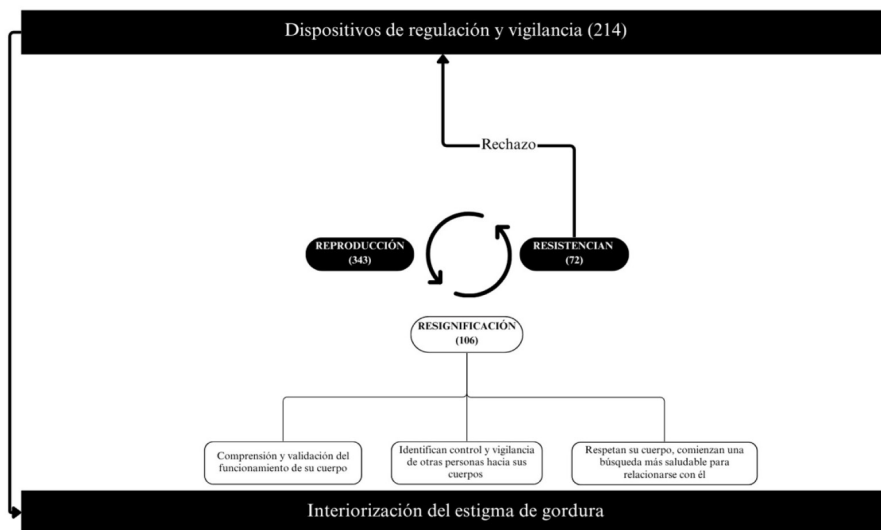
Dispositivos de regulación y vigilancia (214)

Rechazo

REPRODUCCIÓN (343)

RESISTENCIAN (72)

RESIGNIFICACIÓN (106)

Comprensión y validación del funcionamiento de su cuerpo

Identifican control y vigilancia de otras personas hacia sus cuerpos

Respetan su cuerpo, comienzan una búsqueda más saludable para relacionarse con él

Interiorización del estigma de gordura